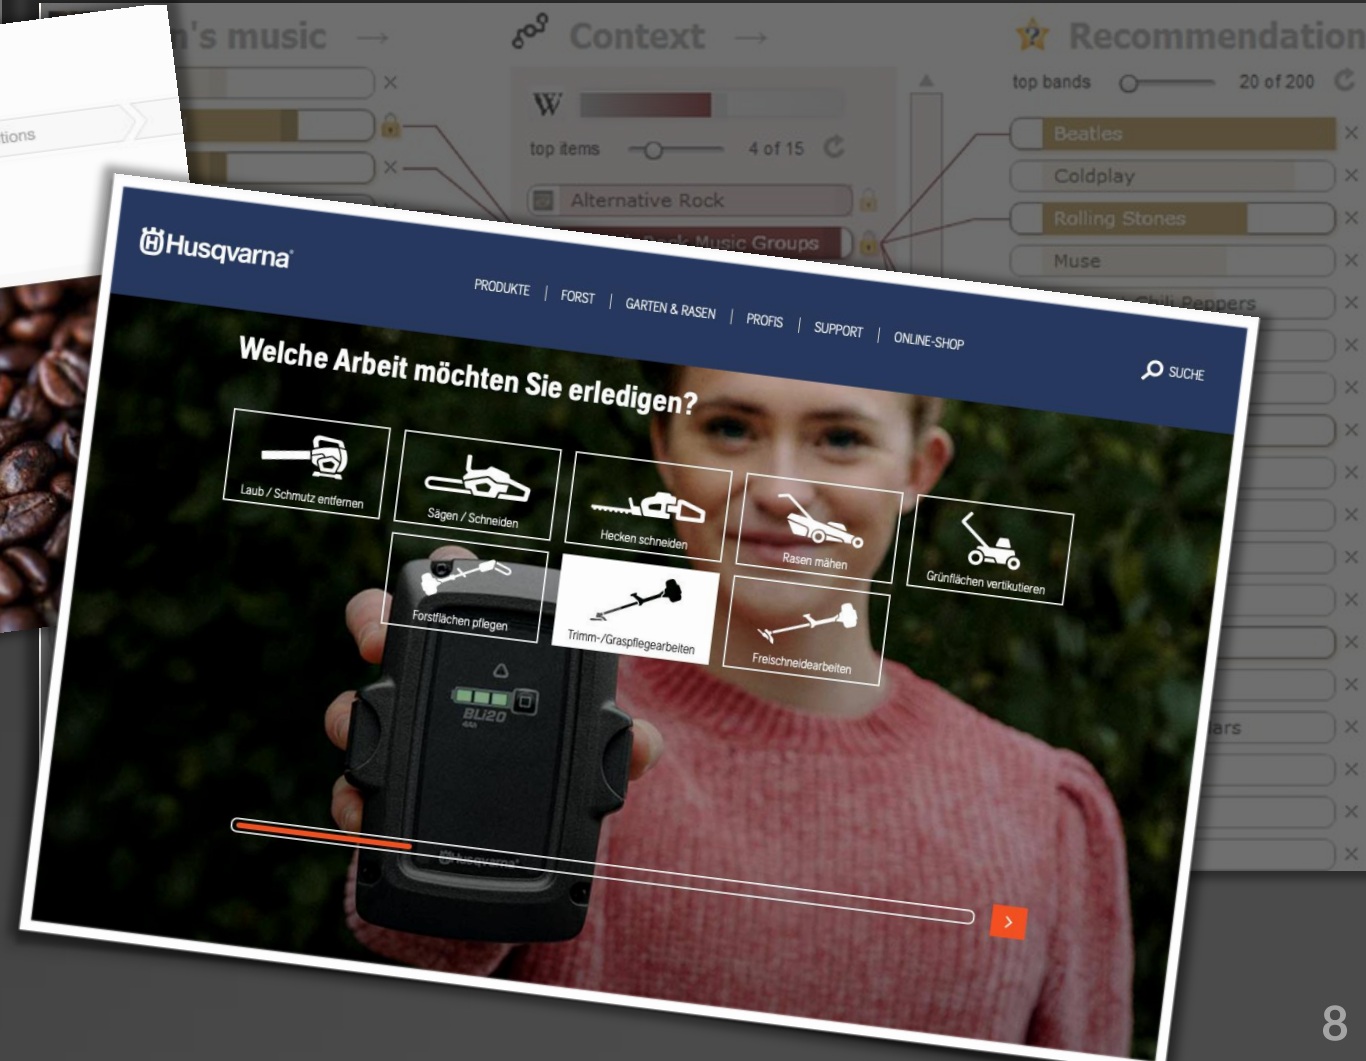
's music →
Context →
Recommendation

top bands 20 of 200
top items 4 of 15
Alternative Rock
Rock Music Groups
Beatles
Coldplay
Rolling Stones
Muse
Chili Peppers
ars

tions

Husqvarna
PRODUKTE | FORST | GARTEN & RASEN | PROFIS | SUPPORT | ONLINE-SHOP
SUCHE

Welche Arbeit möchten Sie erledigen?

Laub / Schmutz entfernen
Sägen / Schneiden
Hecken schneiden
Rasen mähen
Grünflächen vertikutieren
Forstflächen pflegen
Trimm-/Graspflegearbeiten
Freischneidearbeiten

BLi20
Husqvarna

8